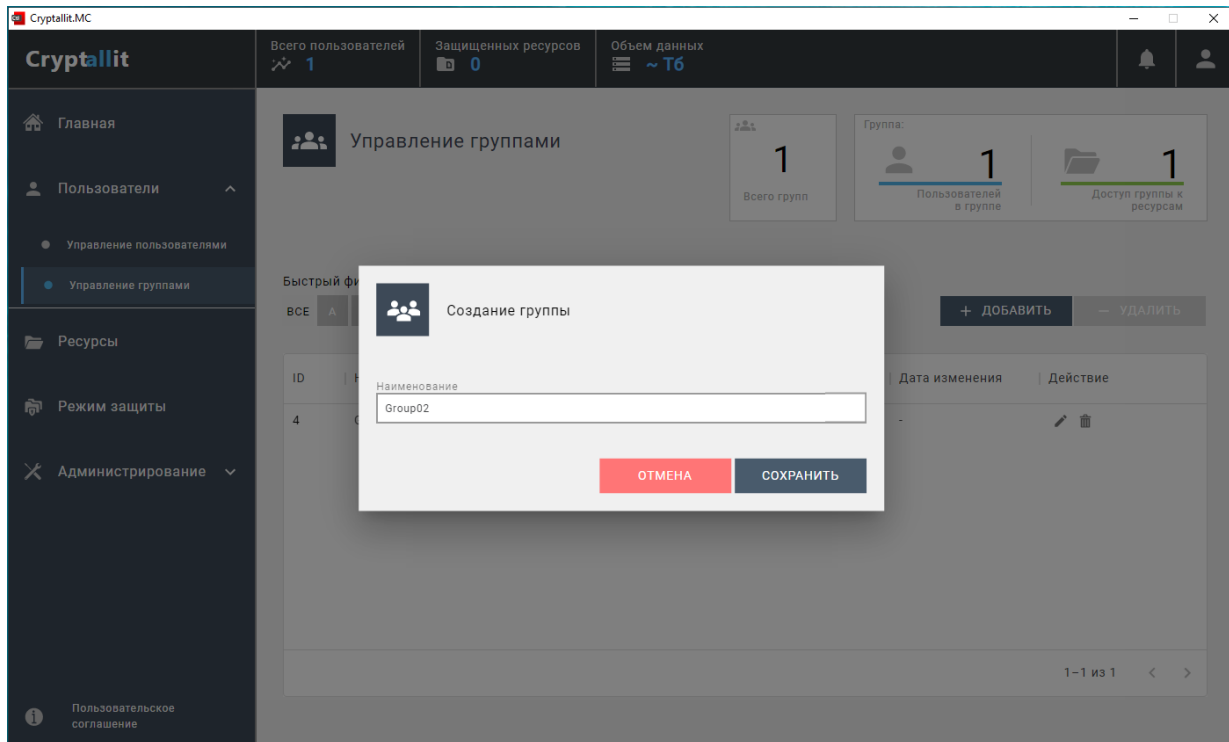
Cryptallit.MC

Cryptallit

Всего пользователей 1
Защищенных ресурсов 0
Объем данных ~ Тб

Главная

Пользователи

Управление пользователями

Управление группами

Ресурсы

Режим защиты

Администрирование

Пользовательское соглашение

Управление группами

1
Всего групп

Группа:
1
Пользователей в группе
1
Доступ группы к ресурсам

Быстрый фи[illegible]
ВСЕ A

+ ДОБАВИТЬ
— УДАЛИТЬ

| ID | Н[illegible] | Дата изменения | Действие |
|---|---|---|---|
| 4 | G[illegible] | - | |

1–1 из 1

Создание группы

Наименование
Group02

ОТМЕНА
СОХРАНИТЬ